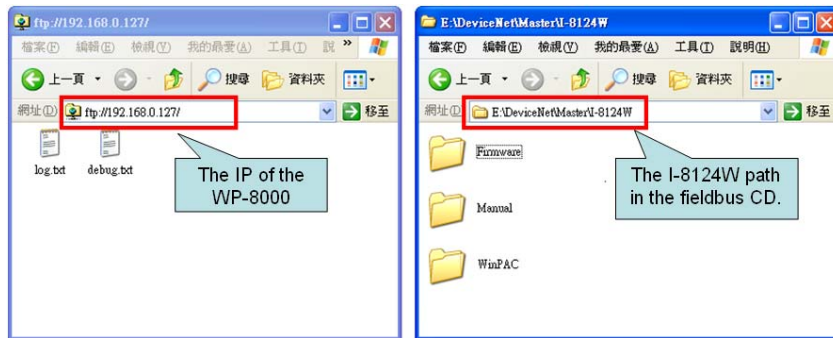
ftp://192.168.0.127/

檔案(F) 編輯(E) 檢視(V) 我的最愛(A) 工具(T) 說 »

上一頁 搜尋 資料夾

網址(D) ftp://192.168.0.127/

log.txt debug.txt

The IP of the WP-8000

E:\DeviceNet\Master\I-8124W

檔案(F) 編輯(E) 檢視(V) 我的最愛(A) 工具(T) 說明(H)

上一頁 搜尋 資料夾

網址(D) E:\DeviceNet\Master\I-8124W 移至

Firmware

The I-8124W path in the fieldbus CD.

Manual

WinPAC